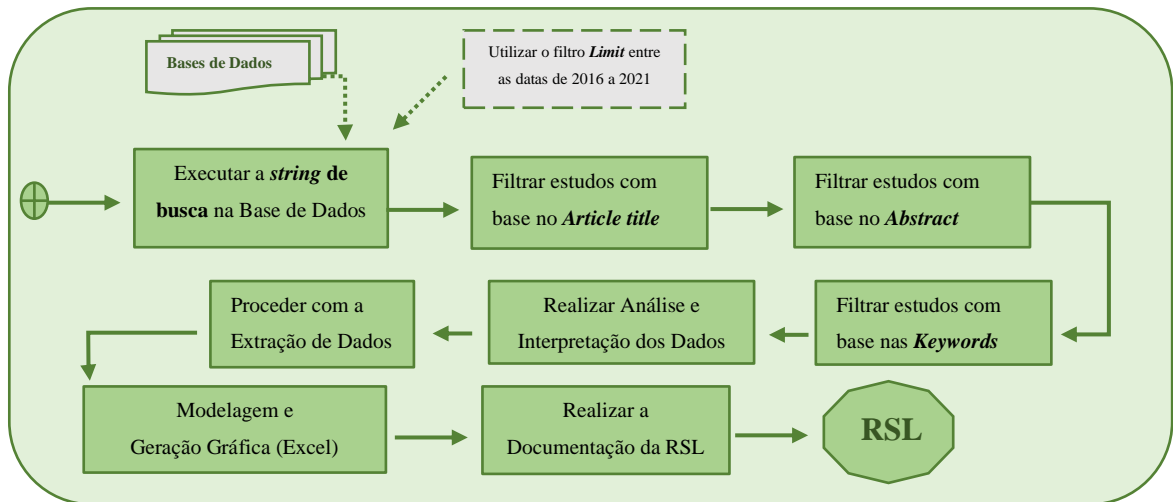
Bases de Dados

Utilizar o filtro ***Limit*** entre as datas de 2016 a 2021

Executar a ***string* de busca** na Base de Dados

Filtrar estudos com base no ***Article title***

Filtrar estudos com base no ***Abstract***

Filtrar estudos com base nas ***Keywords***

Realizar Análise e Interpretação dos Dados

Proceder com a Extração de Dados

Modelagem e Geração Gráfica (Excel)

Realizar a Documentação da RSL

RSL